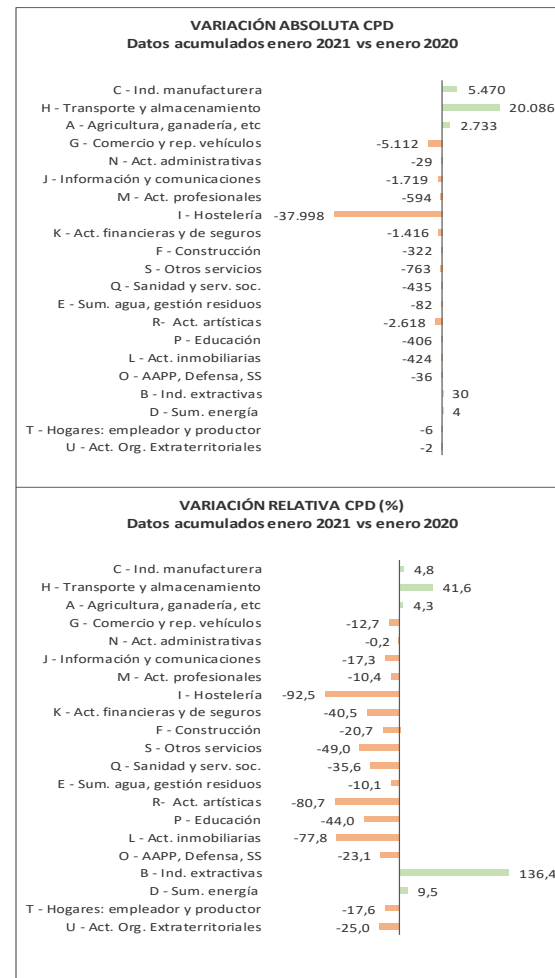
VARIACIÓN ABSOLUTA CPD
Datos acumulados enero 2021 vs enero 2020

C - Ind. manufacturera 5.470
H - Transporte y almacenamiento 20.086
A - Agricultura, ganadería, etc 2.733
G - Comercio y rep. vehículos -5.112
N - Act. administrativas -29
J - Información y comunicaciones -1.719
M - Act. profesionales -594
I - Hostelería -37.998
K - Act. financieras y de seguros -1.416
F - Construcción -322
S - Otros servicios -763
Q - Sanidad y serv. soc. -435
E - Sum. agua, gestión residuos -82
R- Act. artísticas -2.618
P - Educación -406
L - Act. inmobiliarias -424
O - AAPP, Defensa, SS -36
B - Ind. extractivas 30
D - Sum. energía 4
T - Hogares: empleador y productor -6
U - Act. Org. Extraterritoriales -2

VARIACIÓN RELATIVA CPD (%)
Datos acumulados enero 2021 vs enero 2020

C - Ind. manufacturera 4,8
H - Transporte y almacenamiento 41,6
A - Agricultura, ganadería, etc 4,3
G - Comercio y rep. vehículos -12,7
N - Act. administrativas -0,2
J - Información y comunicaciones -17,3
M - Act. profesionales -10,4
I - Hostelería -92,5
K - Act. financieras y de seguros -40,5
F - Construcción -20,7
S - Otros servicios -49,0
Q - Sanidad y serv. soc. -35,6
E - Sum. agua, gestión residuos -10,1
R- Act. artísticas -80,7
P - Educación -44,0
L - Act. inmobiliarias -77,8
O - AAPP, Defensa, SS -23,1
B - Ind. extractivas 136,4
D - Sum. energía 9,5
T - Hogares: empleador y productor -17,6
U - Act. Org. Extraterritoriales -25,0